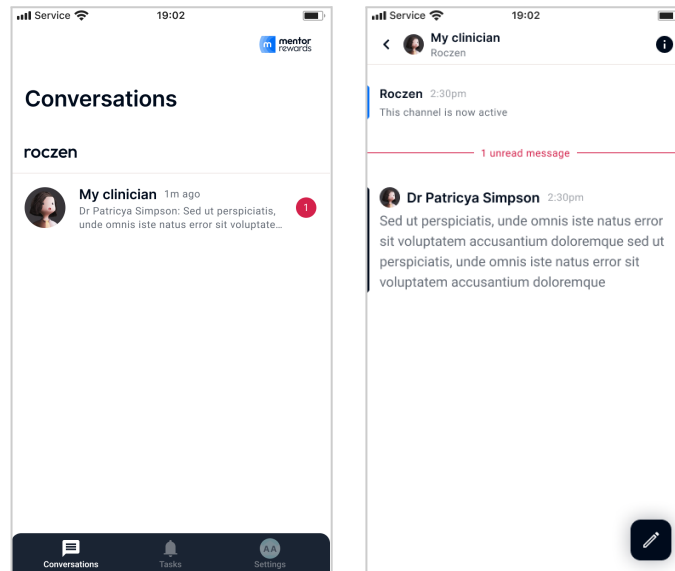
Service 19:02

m mentor rewards

Conversations

roczen

My clinician 1m ago
Dr Patricya Simpson: Sed ut perspiciatis, unde omnis iste natus error sit voluptate...
1

Conversations Tasks AA Settings

Service 19:02

My clinician
Roczen

Roczen 2:30pm
This channel is now active

1 unread message

Dr Patricya Simpson 2:30pm
Sed ut perspiciatis, unde omnis iste natus error sit voluptatem accusantium doloremque sed ut perspiciatis, unde omnis iste natus error sit voluptatem accusantium doloremque